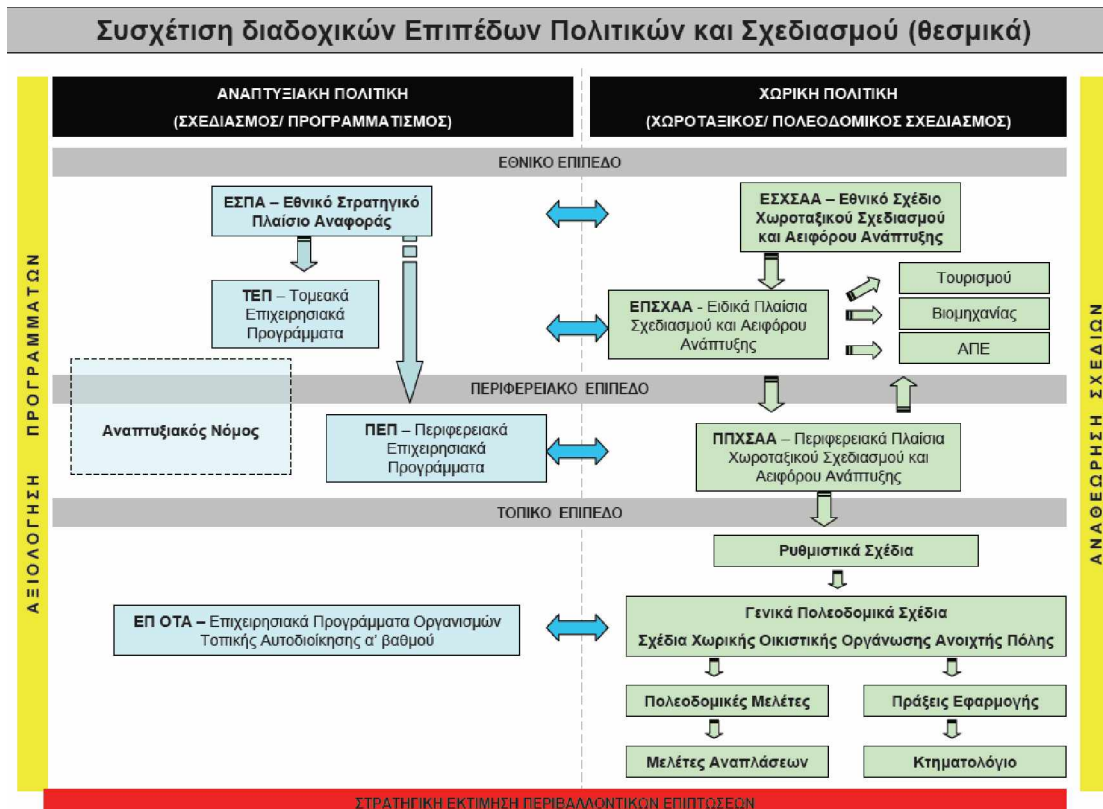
Συσχέτιση διαδοχικών Επιπέδων Πολιτικών και Σχεδιασμού (θεσμικά)

ΑΞΙΟΛΟΓΗΣΗ ΠΡΟΓΡΑΜΜΑΤΩΝ

ΑΝΑΠΤΥΞΙΑΚΗ ΠΟΛΙΤΙΚΗ
(ΣΧΕΔΙΑΣΜΟΣ/ ΠΡΟΓΡΑΜΜΑΤΙΣΜΟΣ)

ΧΩΡΙΚΗ ΠΟΛΙΤΙΚΗ
(ΧΩΡΟΤΑΞΙΚΟΣ/ ΠΟΛΕΟΔΟΜΙΚΟΣ ΣΧΕΔΙΑΣΜΟΣ)

ΕΘΝΙΚΟ ΕΠΙΠΕΔΟ

ΕΣΠΑ – Εθνικό Στρατηγικό Πλαίσιο Αναφοράς

ΕΣΧΣΑΑ – Εθνικό Σχέδιο Χωροταξικού Σχεδιασμού και Αειφόρου Ανάπτυξης

ΤΕΠ – Τομεακά Επιχειρησιακά Προγράμματα

ΕΠΣΧΑΑ - Ειδικά Πλαίσια Σχεδιασμού και Αειφόρου Ανάπτυξης

Τουρισμού

Βιομηχανίας

ΑΠΕ

ΠΕΡΙΦΕΡΕΙΑΚΟ ΕΠΙΠΕΔΟ

Αναπτυξιακός Νόμος

ΠΕΠ – Περιφερειακά Επιχειρησιακά Προγράμματα

ΠΠΧΣΑΑ – Περιφερειακά Πλαίσια Χωροταξικού Σχεδιασμού και Αειφόρου Ανάπτυξης

ΤΟΠΙΚΟ ΕΠΙΠΕΔΟ

Ρυθμιστικά Σχέδια

ΕΠ ΟΤΑ – Επιχειρησιακά Προγράμματα Οργανισμών Τοπικής Αυτοδιοίκησης α' βαθμού

Γενικά Πολεοδομικά Σχέδια
Σχέδια Χωρικής Οικιστικής Οργάνωσης Ανοιχτής Πόλης

Πολεοδομικές Μελέτες

Πράξεις Εφαρμογής

Μελέτες Αναπλάσεων

Κτηματολόγιο

ΑΝΑΘΕΩΡΗΣΗ ΣΧΕΔΙΩΝ

ΣΤΡΑΤΗΓΙΚΗ ΕΚΤΙΜΗΣΗ ΠΕΡΙΒΑΛΛΟΝΤΙΚΩΝ ΕΠΙΠΤΩΣΕΩΝ